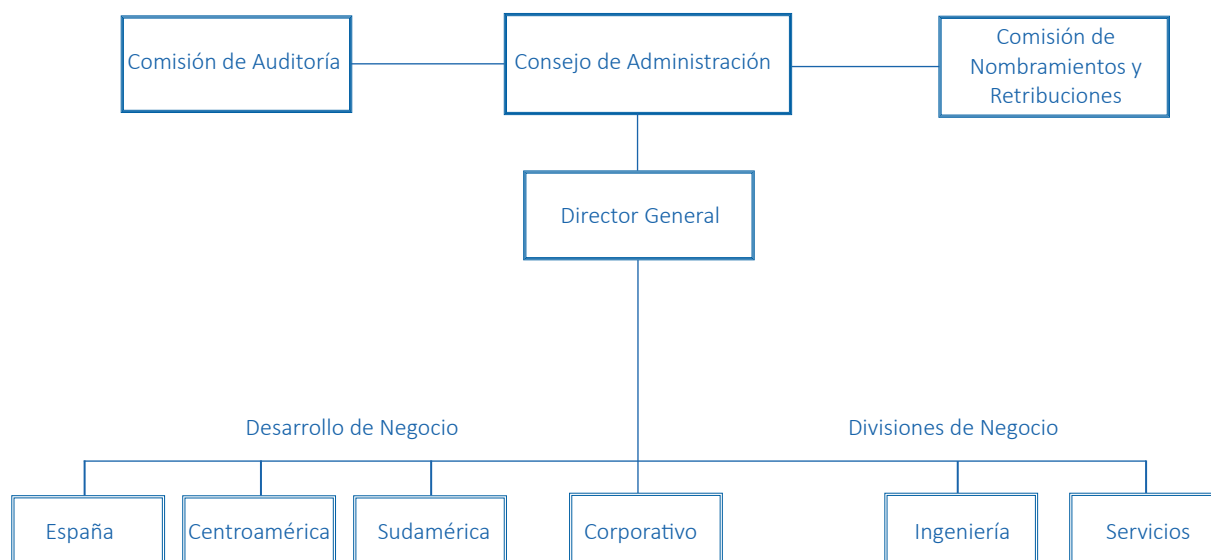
Comisión de Auditoría

Consejo de Administración

Comisión de Nombramientos y Retribuciones

Director General

Desarrollo de Negocio

Divisiones de Negocio

España

Centroamérica

Sudamérica

Corporativo

Ingeniería

Servicios